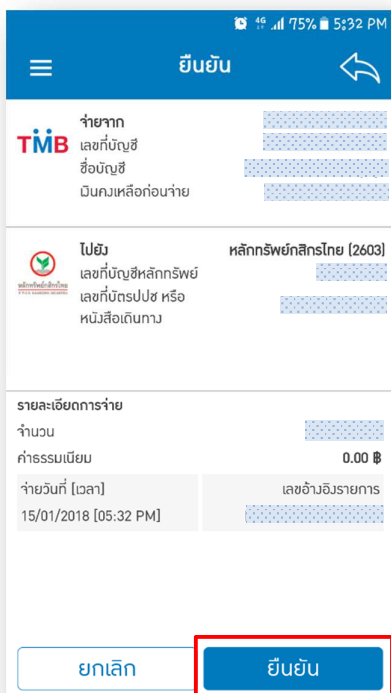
4G 75% 5:32 PM

ยืนยัน

TMB
จ่ายจาก
เลขที่บัญชี
ชื่อบัญชี
เงินคงเหลือก่อนจ่าย

ไปยัง หลักทรัพย์กสิกรไทย (2603)
เลขที่บัญชีหลักทรัพย์
เลขที่บัตรปปช หรือ หนังสือเดินทาง

รายละเอียดการจ่าย
จำนวน
ค่าธรรมเนียม 0.00 ฿

| จ่ายวันที่ [เวลา] | เลขอ้างอิงรายการ |
|---|---|
| 15/01/2018 [05:32 PM] | |

ยกเลิก
ยืนยัน